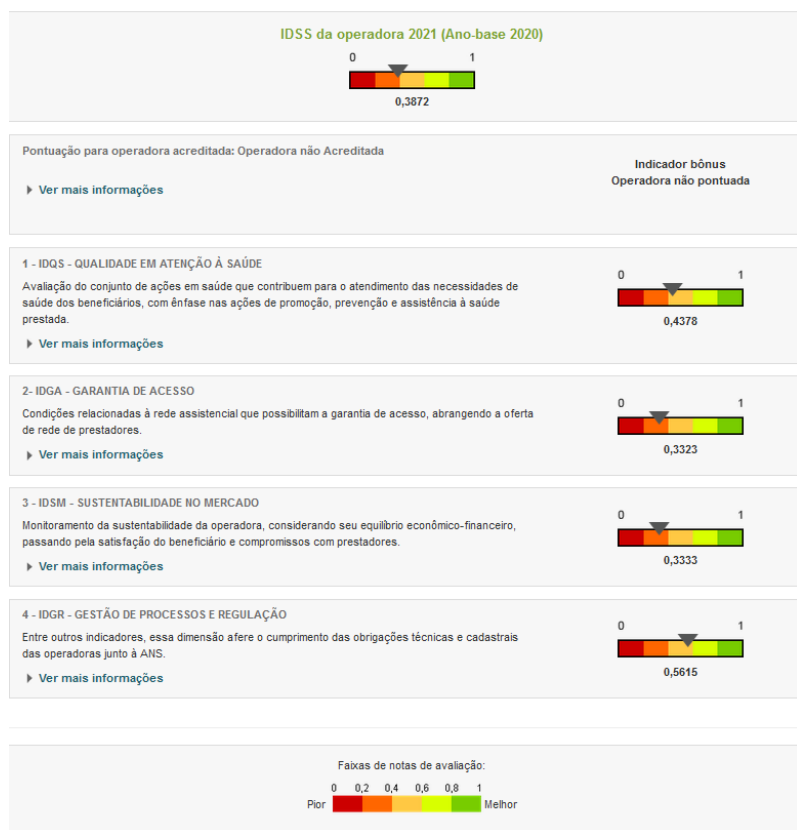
IDSS da operadora 2021 (Ano-base 2020)

0 1

0,3872

Pontuação para operadora acreditada: Operadora não Acreditada

Ver mais informações

Indicador bônus
Operadora não pontuada

1 - IDQS - QUALIDADE EM ATENÇÃO À SAÚDE

Avaliação do conjunto de ações em saúde que contribuem para o atendimento das necessidades de saúde dos beneficiários, com ênfase nas ações de promoção, prevenção e assistência à saúde prestada.

Ver mais informações

0 1

0,4378

2- IDGA - GARANTIA DE ACESSO

Condições relacionadas à rede assistencial que possibilitam a garantia de acesso, abrangendo a oferta de rede de prestadores.

Ver mais informações

0 1

0,3323

3 - IDSM - SUSTENTABILIDADE NO MERCADO

Monitoramento da sustentabilidade da operadora, considerando seu equilíbrio econômico-financeiro, passando pela satisfação do beneficiário e compromissos com prestadores.

Ver mais informações

0 1

0,3333

4 - IDGR - GESTÃO DE PROCESSOS E REGULAÇÃO

Entre outros indicadores, essa dimensão afere o cumprimento das obrigações técnicas e cadastrais das operadoras junto à ANS.

Ver mais informações

0 1

0,5615

Faixas de notas de avaliação:

0 0,2 0,4 0,6 0,8 1

Pior Melhor